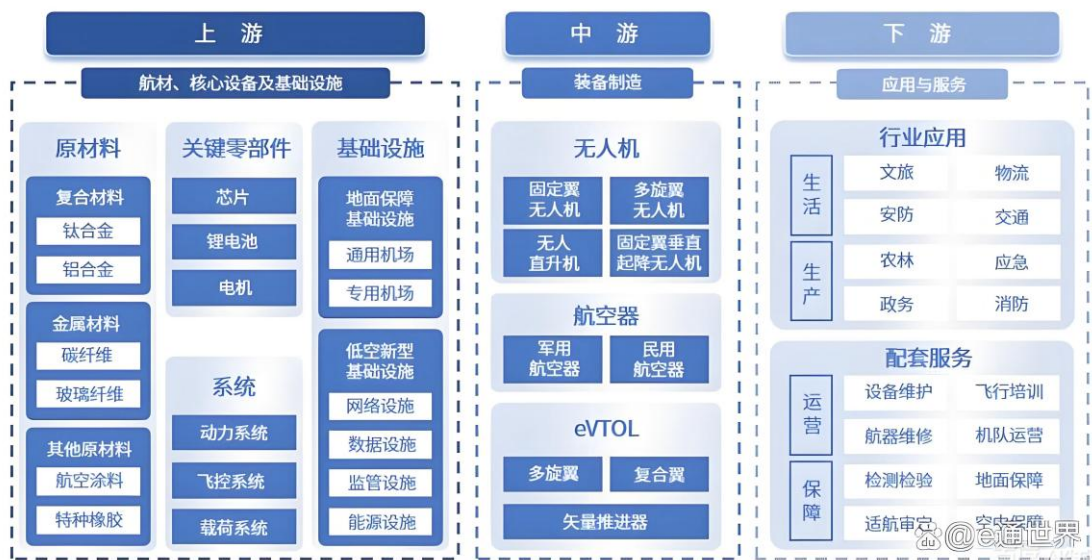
上 游

航材、核心设备及基础设施

原材料

复合材料

钛合金

铝合金

金属材料

碳纤维

玻璃纤维

其他原材料

航空涂料

特种橡胶

关键零部件

芯片

锂电池

电机

系统

动力系统

飞控系统

载荷系统

基础设施

地面保障基础设施

通用机场

专用机场

低空新型基础设施

网络设施

数据设施

监管设施

能源设施

中 游

装备制造

无人机

固定翼无人机

多旋翼无人机

无人直升机

固定翼垂直起降无人机

航空器

军用航空器

民用航空器

eVTOL

多旋翼

复合翼

矢量推进器

下 游

应用与服务

行业应用

生活

文旅

物流

安防

交通

生产

农林

应急

政务

消防

配套服务

运营

设备维护

飞行培训

航器维修

机队运营

保障

检测检验

地面保障

适航审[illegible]

空中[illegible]

@e通世界